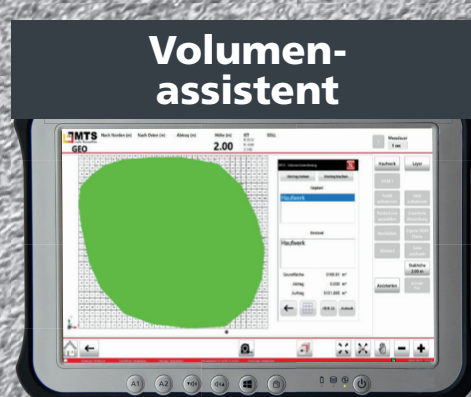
Volumen-
assistent

MTS
GEO

Nach Norden (m) Nach Osten (m) Abtrag (m) Höhe (m) 2.00

Haufwerk

Haufwerk

Gesamtfläche 3188.61 $m^2$
Abtrag 0.000 $m^3$
Auftrag 5121.826 $m^3$

Haufwerk
Layer
Assistent

A1 A2